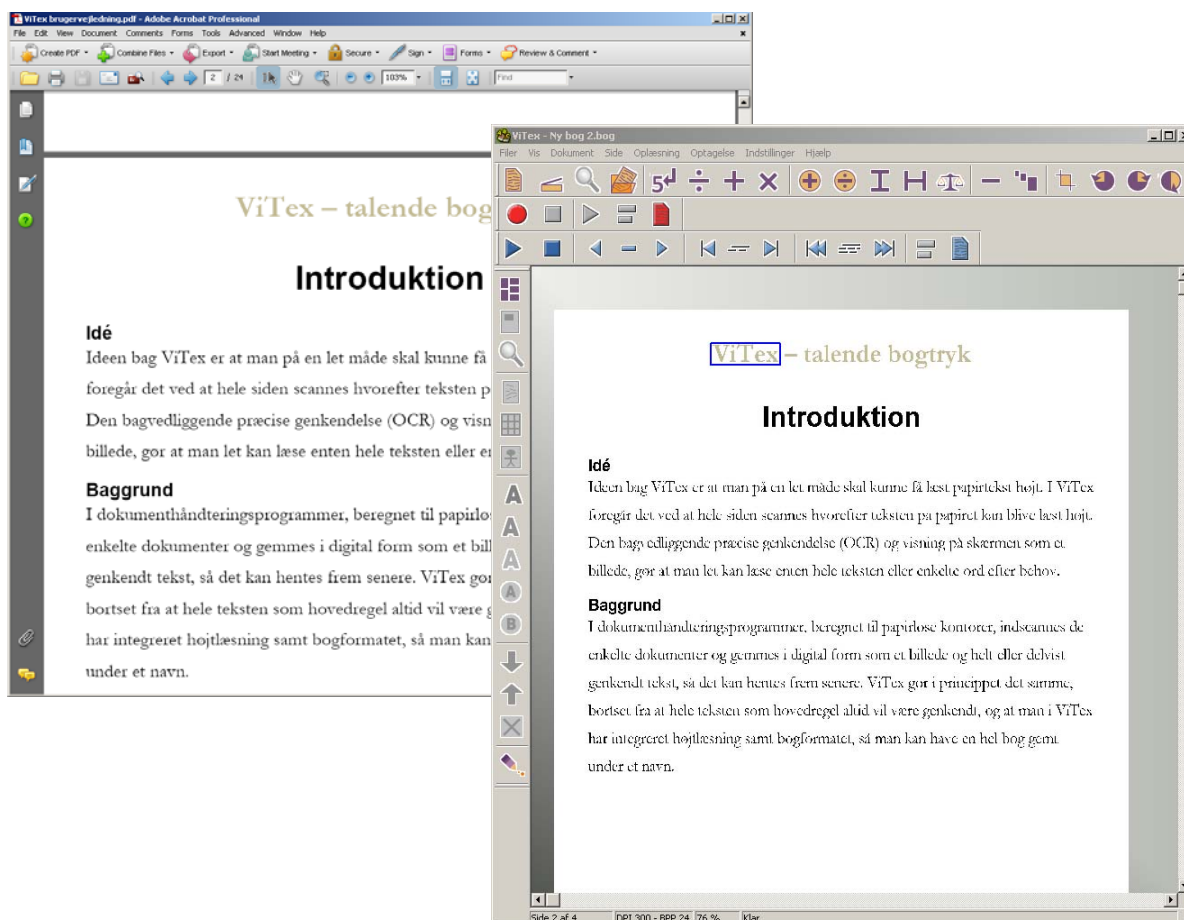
ViTex brugervejledning.pdf - Adobe Acrobat Professional

File Edit View Document Comments Forms Tools Advanced Window Help

Create PDF · Combine Files · Export · Start Meeting · Secure · Sign · Forms · Review & Comment ·

2 / 24 103% Find

ViTex – talende bog

Introduktion

Idé

Ideen bag ViTex er at man på en let måde skal kunne få foregår det ved at hele siden scannes hvorefter teksten p Den bagvedliggende præcise genkendelse (OCR) og visn billede, gør at man let kan læse enten hele teksten eller e

Baggrund

I dokumenthåndteringsprogrammer, beregnet til papirlo enkelte dokumenter og gemmes i digital form som et bill genkendt tekst, så det kan hentes frem senere. ViTex gør bortset fra at hele teksten som hovedregel altid vil være g har integreret højtlæsning samt bogformatet, så man kan under et navn.

ViTex - Ny bog 2.bog

Filer Vis Dokument Side Oplæsning Optagelse Indstillinger Hjælp

ViTex – talende bogtryk

Introduktion

Idé

Ideen bag ViTex er at man på en let måde skal kunne få læst papirtekst højt. I ViTex foregår det ved at hele siden scannes hvorefter teksten på papiret kan blive læst højt. Den bagvedliggende præcise genkendelse (OCR) og visning på skærmen som et billede, gør at man let kan læse enten hele teksten eller enkelte ord efter behov.

Baggrund

I dokumenthåndteringsprogrammer, beregnet til papirløse kontorer, indscannes de enkelte dokumenter og gemmes i digital form som et billede og helt eller delvist genkendt tekst, så det kan hentes frem senere. ViTex gør i princippet det samme, bortset fra at hele teksten som hovedregel altid vil være genkendt, og at man i ViTex har integreret højtlæsning samt bogformatet, så man kan have en hel bog gemt under et navn.

Side 2 af 4 DPI 300 - BPP 24 76 % Klar